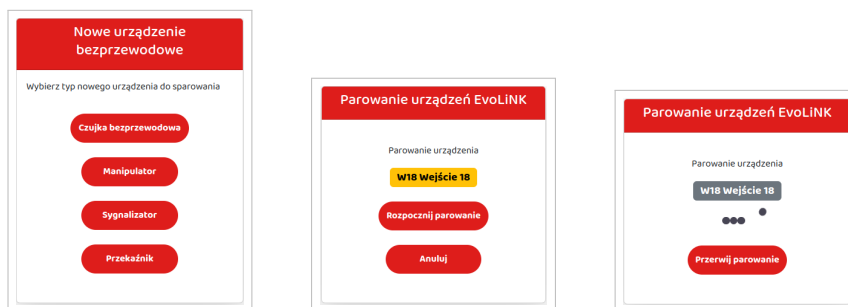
Nowe urządzenie bezprzewodowe

Wybierz typ nowego urządzenia do sparowania

Czujka bezprzewodowa

Manipulator

Sygnalizator

Przekaźnik

Parowanie urządzeń EvoLiNK

Parowanie urządzenia

W18 Wejście 18

Rozpocznij parowanie

Anuluj

Parowanie urządzeń EvoLiNK

Parowanie urządzenia

W18 Wejście 18

Przerwij parowanie